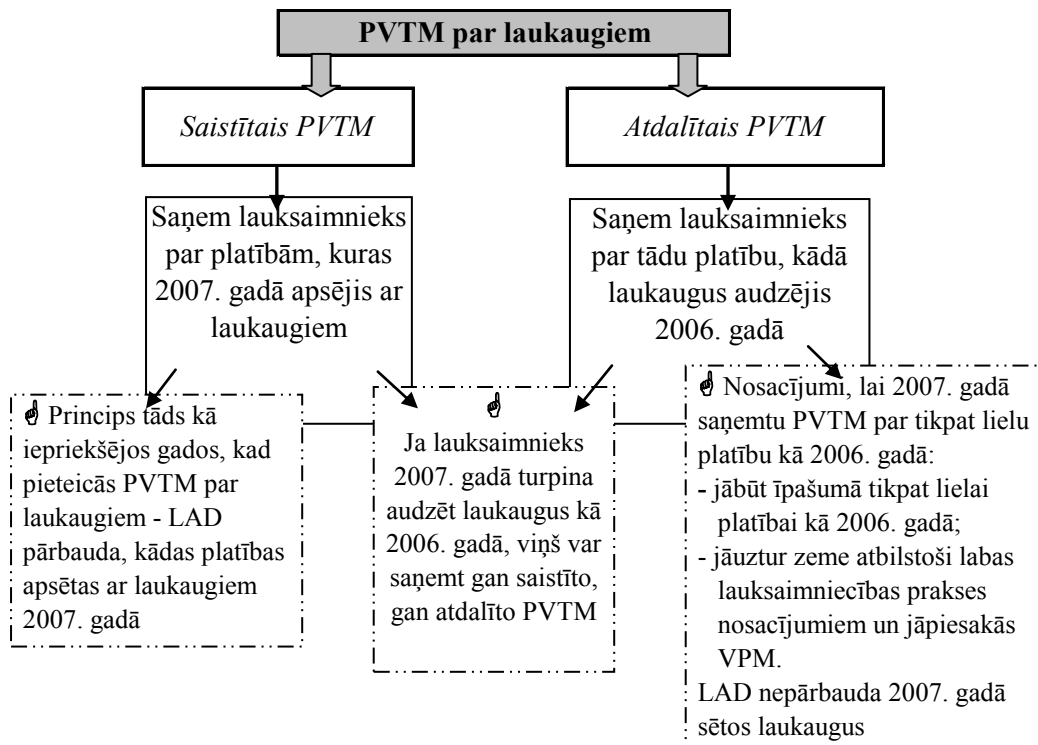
PVTM par laukaugiem

Saistītais PVTM

Atdalītais PVTM

Saņem lauksaimnieks par platībām, kuras 2007. gadā apsējis ar laukaugiem

Saņem lauksaimnieks par tādu platību, kādā laukaugus audzējis 2006. gadā

☝ Princips tāds kā iepriekšējos gados, kad pieteicās PVTM par laukaugiem - LAD pārbauda, kādas platības apsētas ar laukaugiem 2007. gadā

☝
Ja lauksaimnieks 2007. gadā turpina audzēt laukaugus kā 2006. gadā, viņš var saņemt gan saistīto, gan atdalīto PVTM

☝ Nosacījumi, lai 2007. gadā saņemtu PVTM par tikpat lielu platību kā 2006. gadā:
- jābūt īpašumā tikpat lielai platībai kā 2006. gadā;
- jāuztur zeme atbilstoši labas lauksaimniecības prakses nosacījumiem un jāpiesakās VPM.
LAD nepārbauda 2007. gadā sētos laukaugus